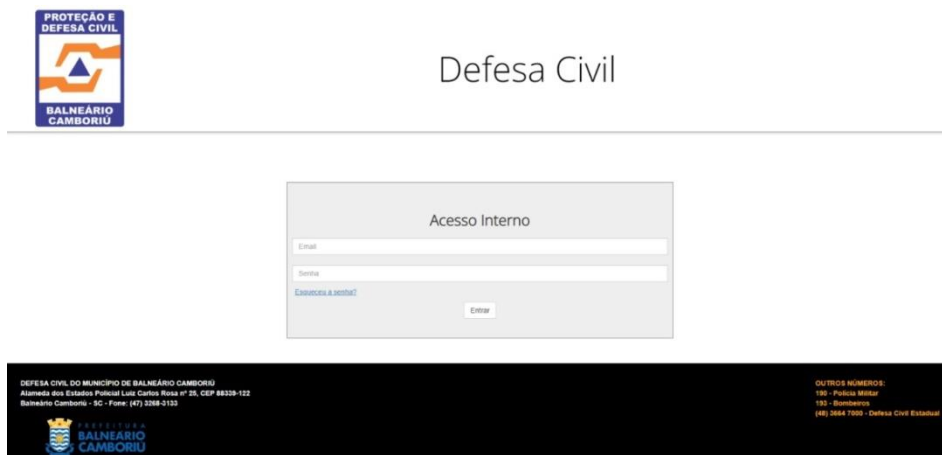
PROTEÇÃO E DEFESA CIVIL
BALNEÁRIO CAMBORIÚ

Defesa Civil

Acesso Interno

Email

Senha

Esqueceu a senha?

Entrar

DEFESA CIVIL DO MUNICÍPIO DE BALNEÁRIO CAMBORIÚ
Alameda dos Estados Policial Luiz Carlos Rosa nº 25, CEP 88339-122
Balneário Camboriú - SC - Fone: (47) 3268-3133

PREFEITURA
BALNEÁRIO
CAMBORIÚ

OUTROS NÚMEROS:
190 - Polícia Militar
193 - Bombeiros
(48) 3664 7000 - Defesa Civil Estadual